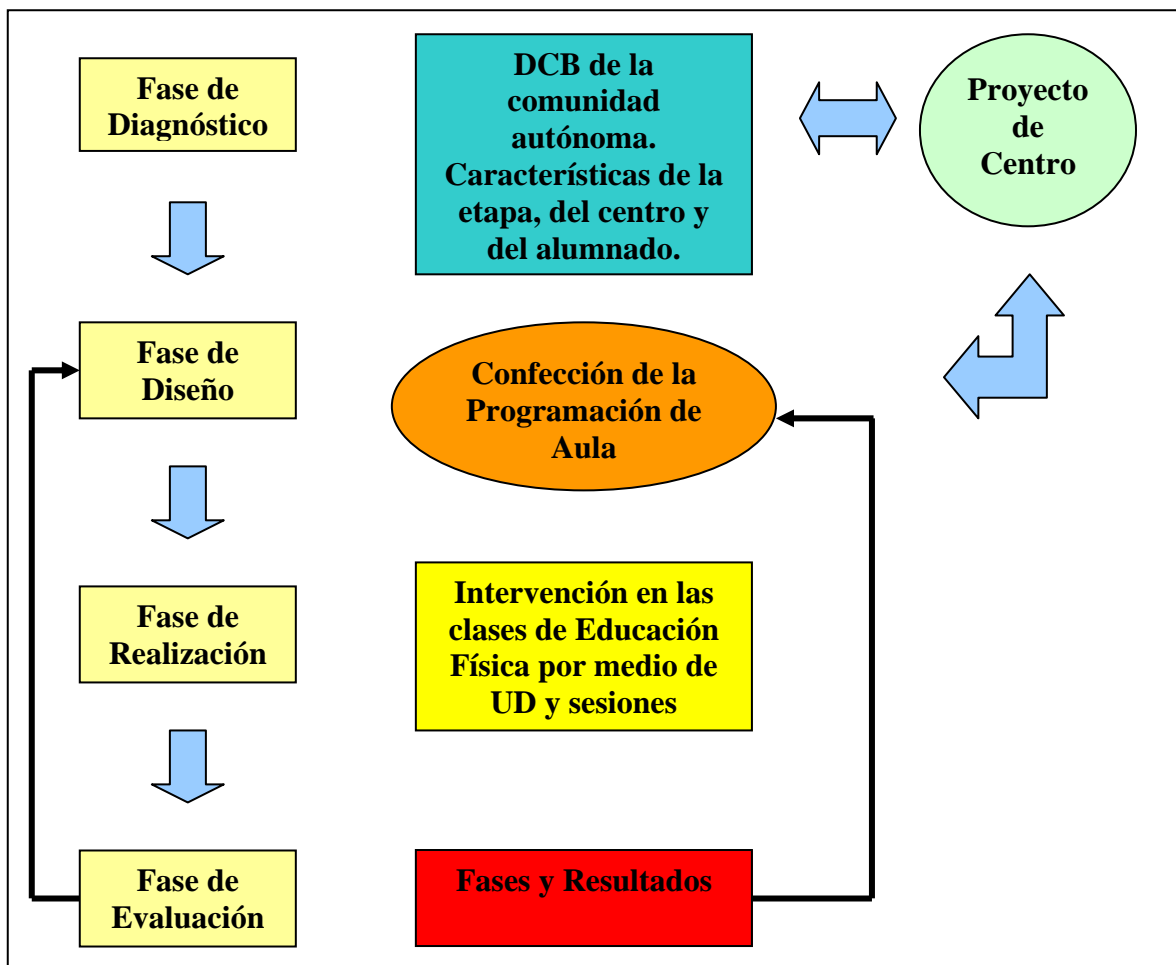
Fase de Diagnóstico

DCB de la comunidad autónoma. Características de la etapa, del centro y del alumnado.

Proyecto de Centro

Fase de Diseño

Confección de la Programación de Aula

Fase de Realización

Intervención en las clases de Educación Física por medio de UD y sesiones

Fase de Evaluación

Fases y Resultados